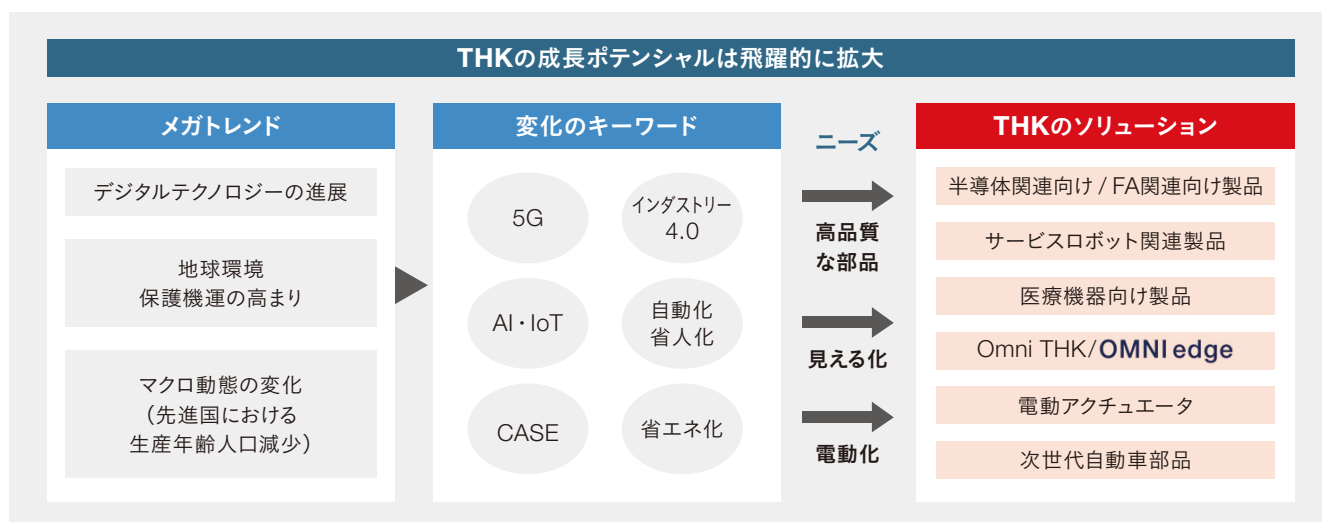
THKの成長ポテンシャルは飛躍的に拡大

メガトレンド

デジタルテクノロジーの進展

地球環境
保護機運の高まり

マクロ動態の変化
（先進国における
生産年齢人口減少）

変化のキーワード

5G

インダストリー
4.0

AI・IoT

自動化
省人化

CASE

省エネ化

ニーズ

高品質
な部品

見える化

電動化

THKのソリューション

半導体関連向け / FA関連向け製品

サービスロボット関連製品

医療機器向け製品

Omni THK/OMNI edge

電動アクチュエータ

次世代自動車部品